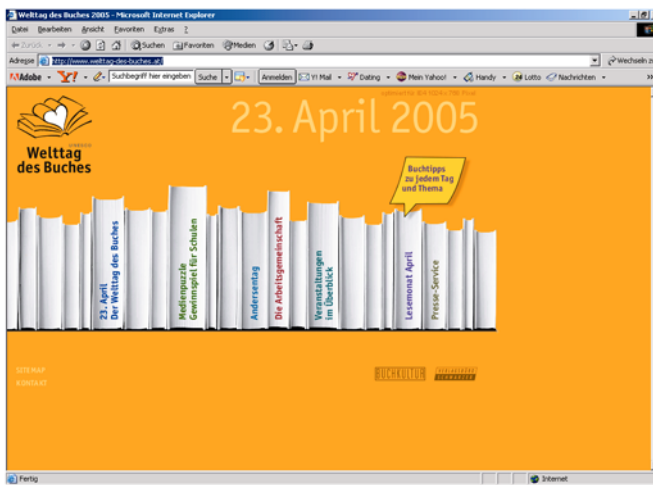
Welttag des Buches 2005 - Microsoft Internet Explorer

Datei Bearbeiten Ansicht Favoriten Extras ?

Zurück Suchen Favoriten Medien

Adresse http://www.welttag-des-buches.at/ Wechseln zu

Adobe Y! Suchbegriff hier eingeben Suche Anmelden Y! Mail Dating Mein Yahoo! Handy Lotto Nachrichten

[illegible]

23. April 2005

Welttag des Buches

Buchtipps zu jedem Tag und Thema

23. April Der Welttag des Buches

Medienpuzzle Gewinnspiel für Schulen

Andersentag

Die Arbeitsgemeinschaft

Veranstaltungen im Überblick

Lesemonat April

Presse-Service

SITEMAP
KONTAKT

BUCHKULTUR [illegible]

Fertig Internet